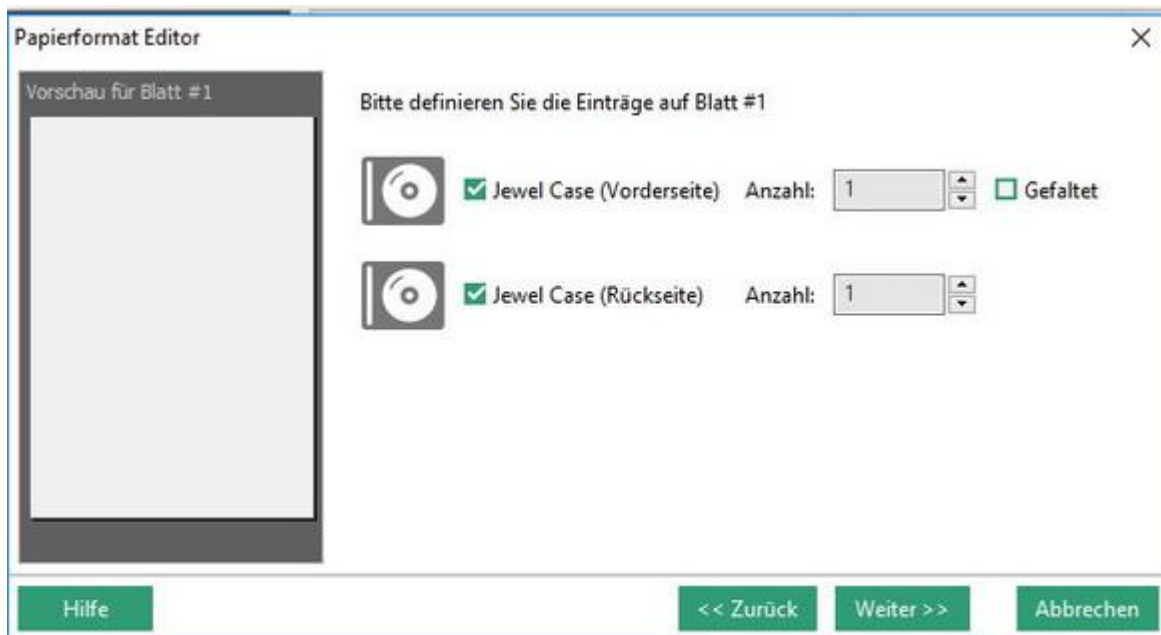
Papierformat Editor

×

Vorschau für Blatt #1

Bitte definieren Sie die Einträge auf Blatt #1

Jewel Case (Vorderseite) Anzahl: 1 Gefaltet

Jewel Case (Rückseite) Anzahl: 1

Hilfe

<< Zurück

Weiter >>

Abbrechen